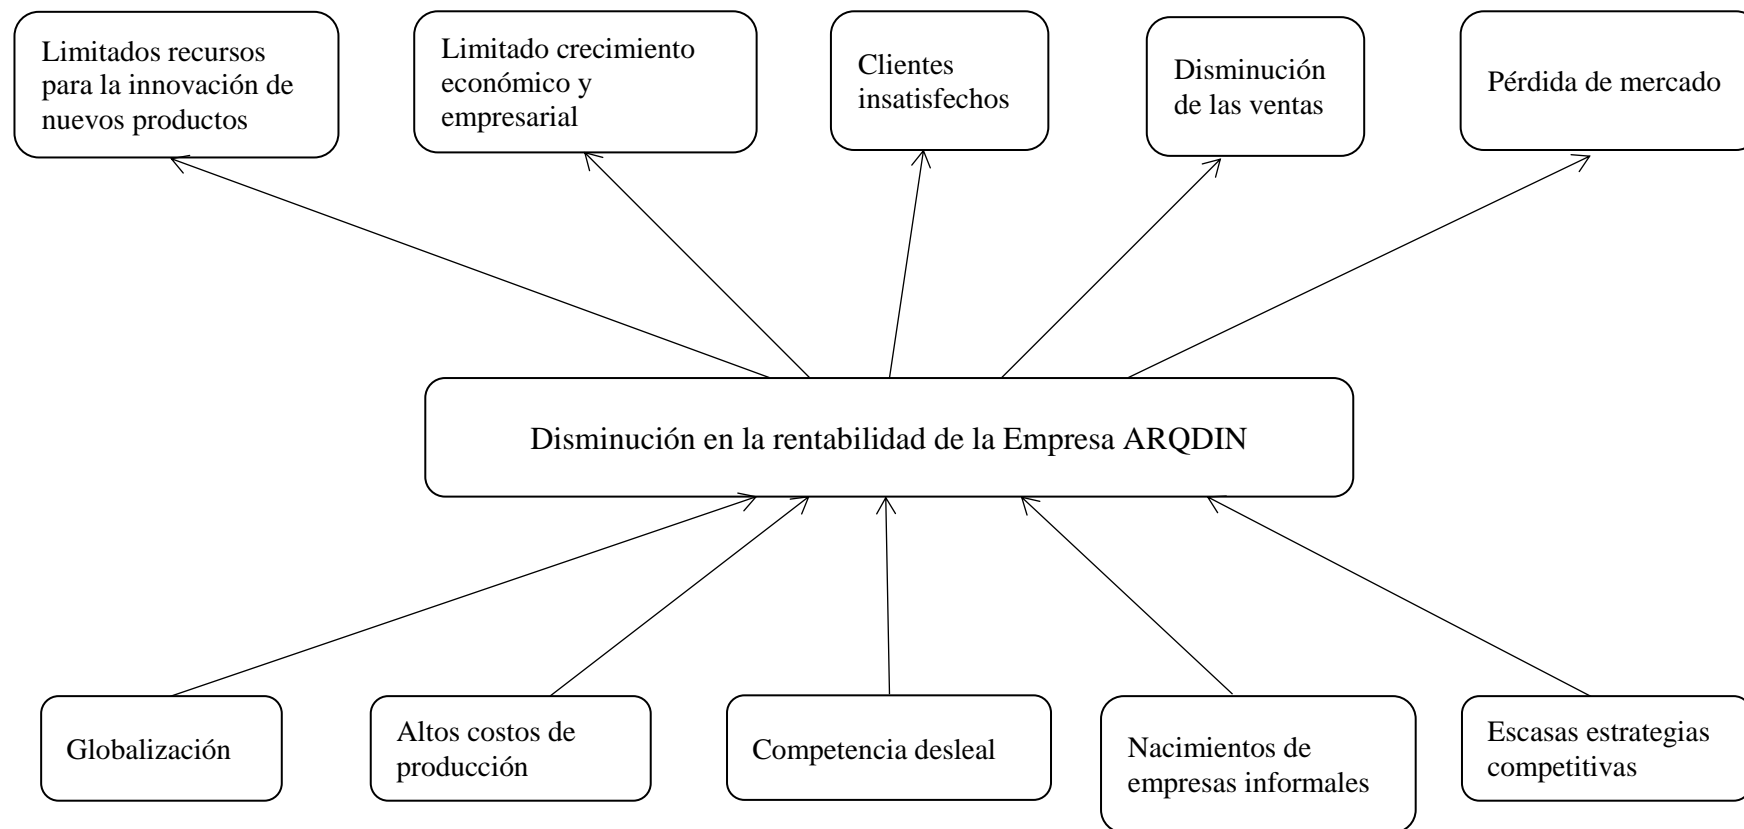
Limitados recursos para la innovación de nuevos productos

Limitado crecimiento económico y empresarial

Clientes insatisfechos

Disminución de las ventas

Pérdida de mercado

Disminución en la rentabilidad de la Empresa ARQDIN

Globalización

Altos costos de producción

Competencia desleal

Nacimientos de empresas informales

Escasas estrategias competitivas